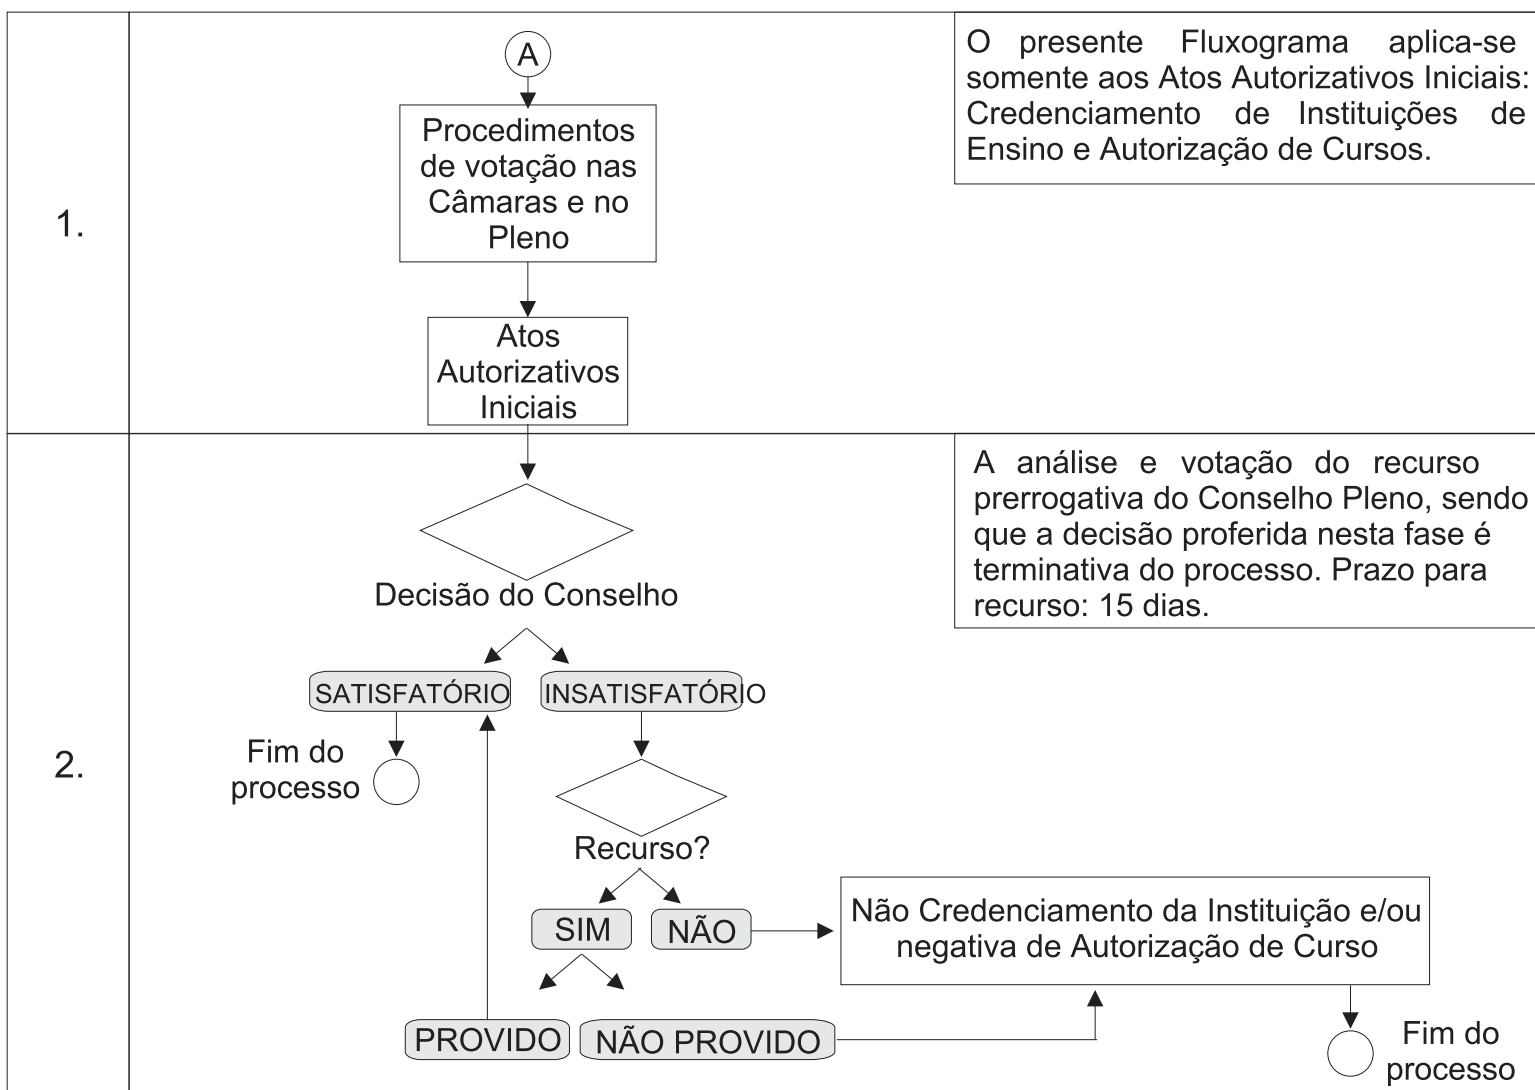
1.

A

Procedimentos de votação nas Câmaras e no Pleno

Atos Autorizativos Iniciais

O presente Fluxograma aplica-se somente aos Atos Autorizativos Iniciais: Credenciamento de Instituições de Ensino e Autorização de Cursos.

2.

Decisão do Conselho

A análise e votação do recurso prerrogativa do Conselho Pleno, sendo que a decisão proferida nesta fase é terminativa do processo. Prazo para recurso: 15 dias.

SATISFATÓRIO

INSATISFATÓRIO

Fim do processo

Recurso?

SIM

NÃO

Não Credenciamento da Instituição e/ou negativa de Autorização de Curso

PROVIDO

NÃO PROVIDO

Fim do processo